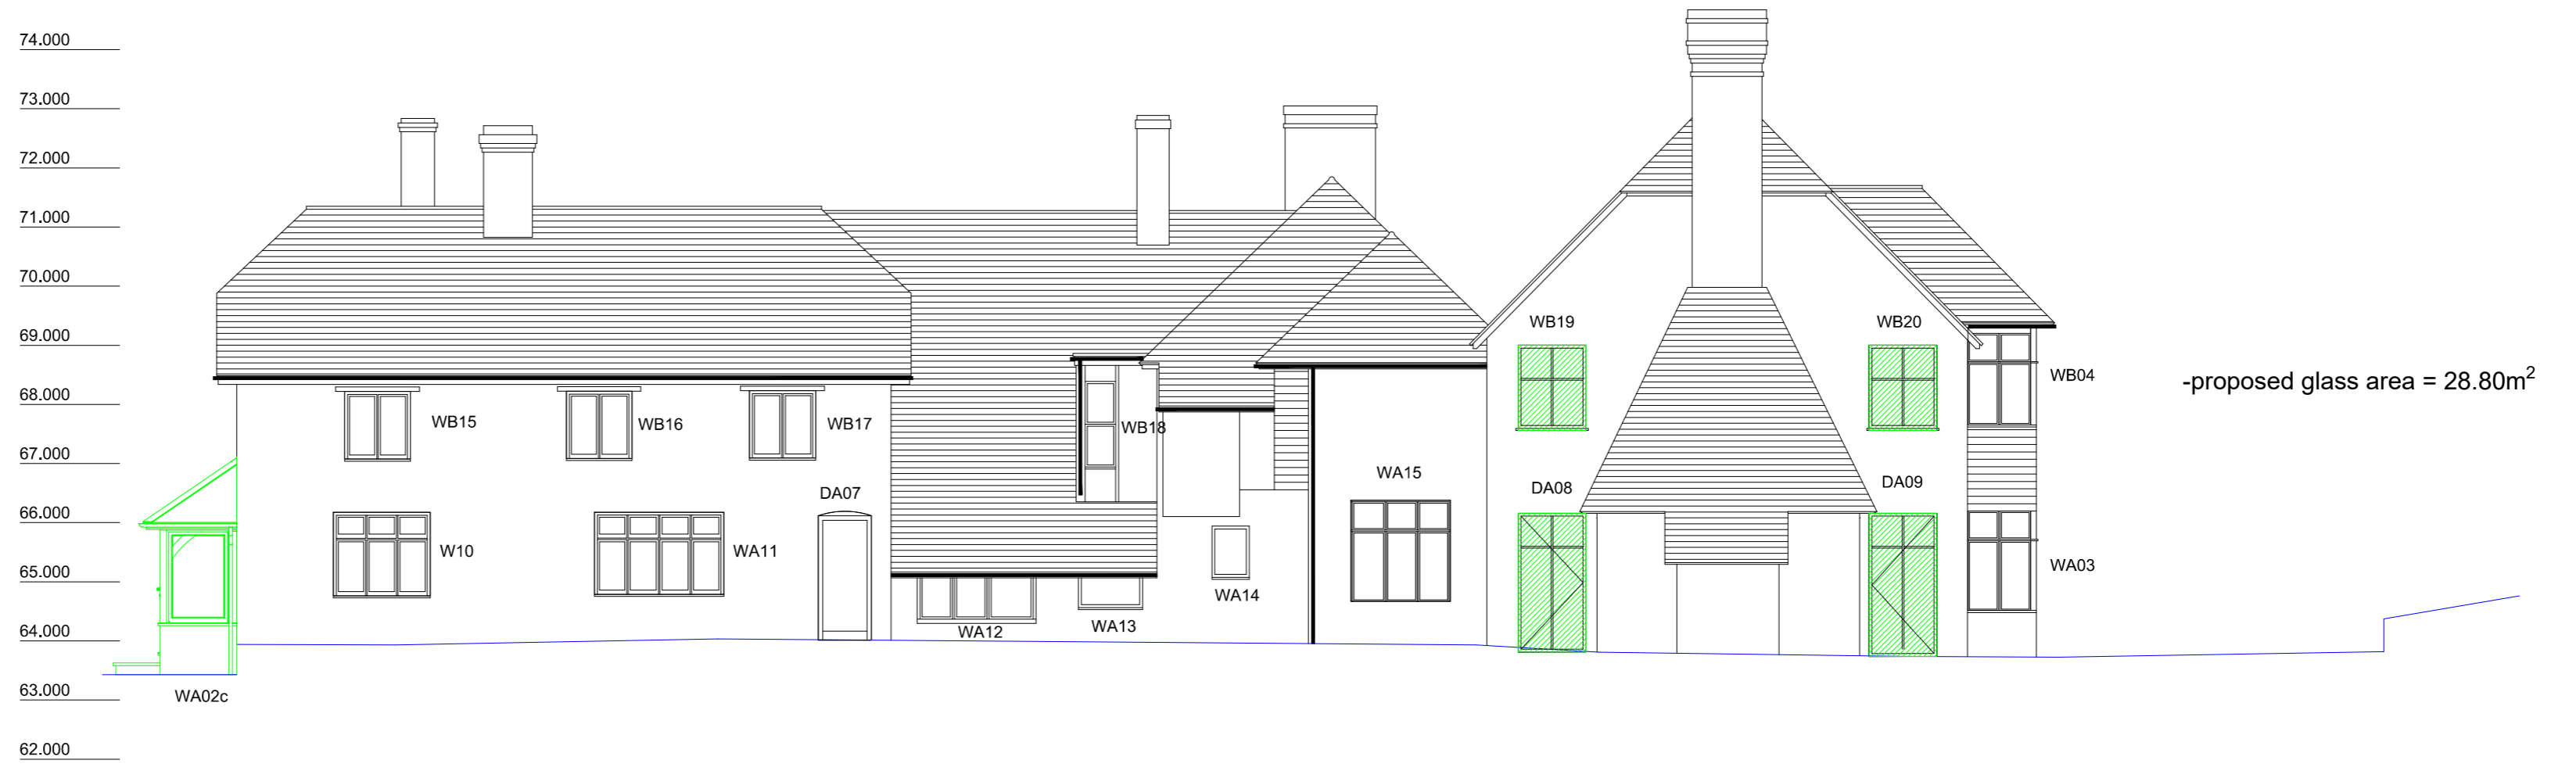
74.000
73.000
72.000
71.000
70.000
69.000
68.000
67.000
66.000
65.000
64.000
63.000
62.000

WB15
WB16
WB17
WB18
WB19
WB20
WB04

-proposed glass area = 28.80m$^2$

DA07
DA08
DA09
WA15
W10
WA11
WA03
WA14
WA12
WA13
WA02c